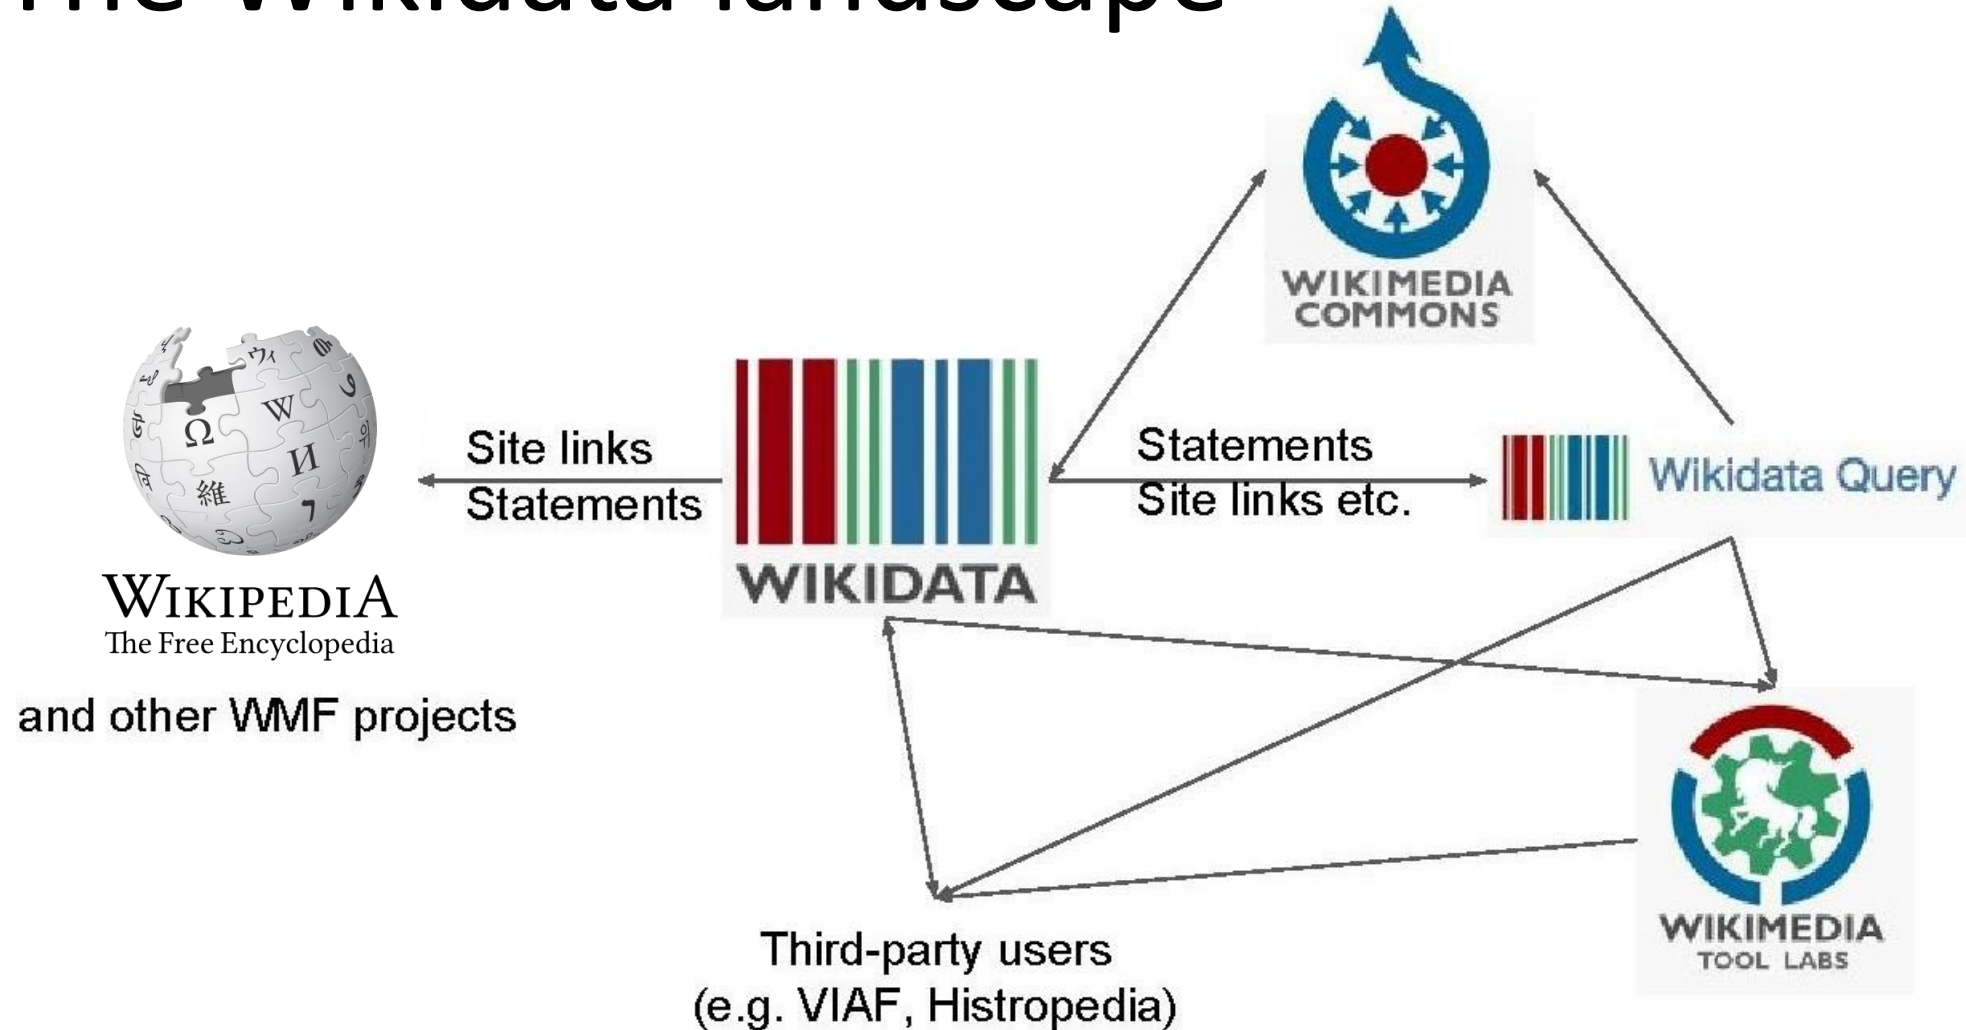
The Wikidata landscape

WIKIMEDIA COMMONS

WIKIPEDIA
The Free Encyclopedia

and other WMF projects

Site links
Statements

WIKIDATA

Statements
Site links etc.

Wikidata Query

WIKIMEDIA
TOOL LABS

Third-party users
(e.g. VIAF, Histropedia)